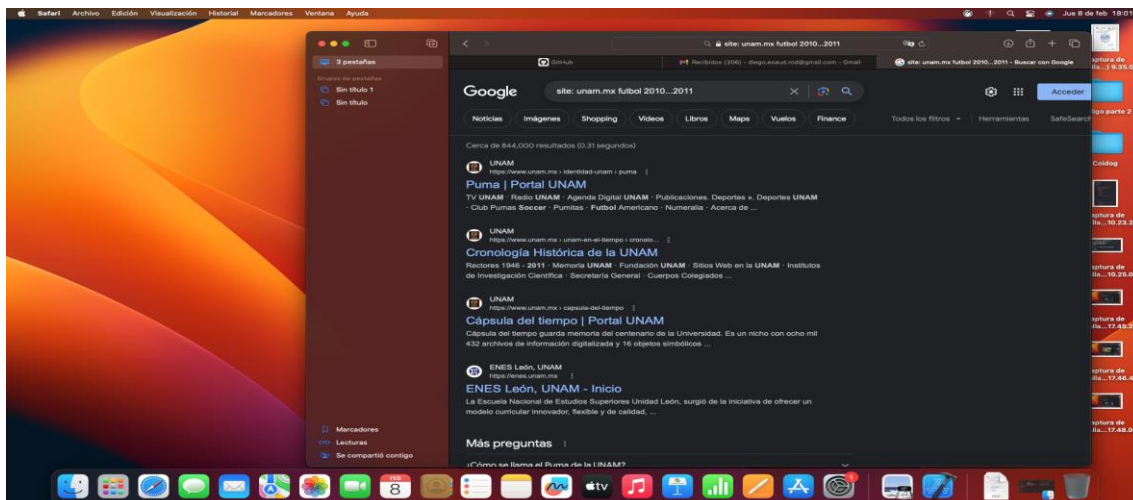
Safari Archivo Edición Visualización Historial Marcadores Ventana Ayuda
Jue 8 de feb 18:01

3 pestañas
Grupos de pestañas
Sin título 1
Sin título

site: unam.mx futbol 2010...2011

GitHub
Recibidos (306) - diego.esaud.rod@gmail.com - Gmail
site: unam.mx futbol 2010...2011 - Buscar con Google

Google
site: unam.mx futbol 2010...2011
Acceder

Noticias Imágenes Shopping Videos Libros Maps Vuelos Finance
Todos los filtros Herramientas SafeSearch

Cerca de 844,000 resultados (0.31 segundos)

UNAM
https://www.unam.mx › identidad-unam › puma
Puma | Portal UNAM
TV UNAM · Radio UNAM · Agenda Digital UNAM · Publicaciones. Deportes ». Deportes UNAM · Club Pumas Soccer · Pumitas · Futbol Americano · Numeralia · Acerca de ...

UNAM
https://www.unam.mx › unam-en-el-tiempo › cronolo...
Cronología Histórica de la UNAM
Rectores 1946 - 2011 · Memoria UNAM · Fundación UNAM · Sitios Web en la UNAM · Institutos de Investigación Científica · Secretaría General · Cuerpos Colegiados ...

UNAM
https://www.unam.mx › capsula-del-tiempo
Cápsula del tiempo | Portal UNAM
Cápsula del tiempo guarda memoria del centenario de la Universidad. Es un nicho con ocho mil 432 archivos de información digitalizada y 16 objetos simbólicos ...

ENES León, UNAM
https://enes.unam.mx
ENES León, UNAM - Inicio
La Escuela Nacional de Estudios Superiores Unidad León, surgió de la iniciativa de ofrecer un modelo curricular innovador, flexible y de calidad, ...

Más preguntas
¿Cómo se llama el Puma de la UNAM?

Marcadores
Lecturas
Se compartió contigo

aptura de ...9.35.0
digo parte 2
Coldog
aptura de lla...10.23.2
aptura de lla...10.25.0
aptura de lla...17.45.2
aptura de lla...17.46.4
aptura de lla...17.48.0

FEB 8